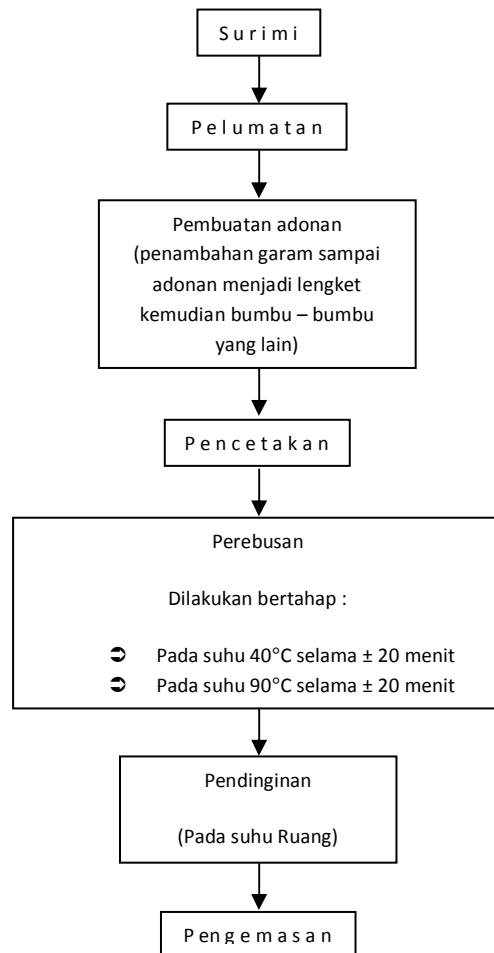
Surimi

Pelumatan

Pembuatan adonan (penambahan garam sampai adonan menjadi lengket kemudian bumbu – bumbu yang lain)

Pencetakan

Perebusan

Dilakukan bertahap :

➲ Pada suhu 40°C selama ± 20 menit
➲ Pada suhu 90°C selama ± 20 menit

Pendinginan

(Pada suhu Ruang)

Pengemasan